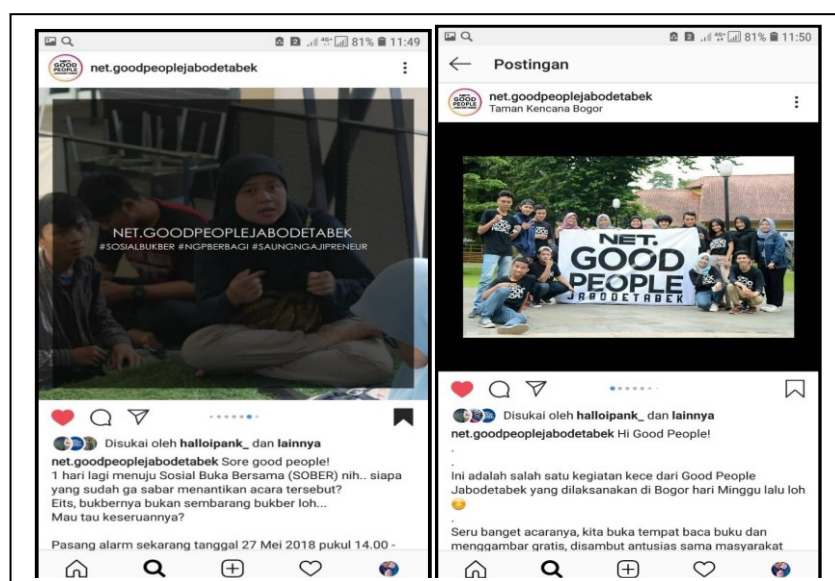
81% 11:49

net.goodpeoplejabodetabek

NET.GOODPEOPLEJABODETABEK
#SOSIALBUKBER #NGPBERBAGI #SAUNGNGAJIPRENEUR

Disukai oleh halloipank_ dan lainnya

net.goodpeoplejabodetabek Sore good people!
1 hari lagi menuju Sosial Buka Bersama (SOBER) nih.. siapa yang sudah ga sabar menantikan acara tersebut?
Eits, bukbernya bukan sembarang bukber loh...
Mau tau keseruannya?

Pasang alarm sekarang tanggal 27 Mei 2018 pukul 14.00 -

81% 11:50

Postingan

net.goodpeoplejabodetabek
Taman Kencana Bogor

NET. GOOD PEOPLE JABODETABEK

Disukai oleh halloipank_ dan lainnya

net.goodpeoplejabodetabek Hi Good People!
.
.
Ini adalah salah satu kegiatan kece dari Good People Jabodetabek yang dilaksanakan di Bogor hari Minggu lalu loh
.
Seru banget acaranya, kita buka tempat baca buku dan menggambar gratis, disambut antusias sama masyarakat